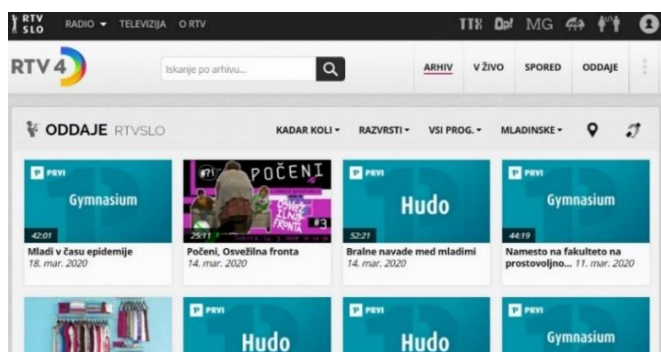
RTV SLO RADIO ▾ TELEVIZIJA O RTV

TTX MG

RTV 4

Iskanje po arhivu...

ARHIV V ŽIVO SPORED ODDAJE

ODDAJE RTVSLO

KADAR KOLI ▾ RAZVRSTI ▾ VSI PROG. ▾ MLADINSKE ▾

PRVI
Gymnasium
42:01
Mladi v času epidemije
18. mar. 2020

POČENI
OSVEŽILNA FRONTA
25:11
Počeni, Osvežilna fronta
14. mar. 2020

PRVI
Hudo
52:21
Bralne navade med mladimi
14. mar. 2020

PRVI
Gymnasium
44:19
Namesto na fakulteto na prostovoljno... 11. mar. 2020

PRVI
Hudo

PRVI
Hudo

PRVI
Gymnasium